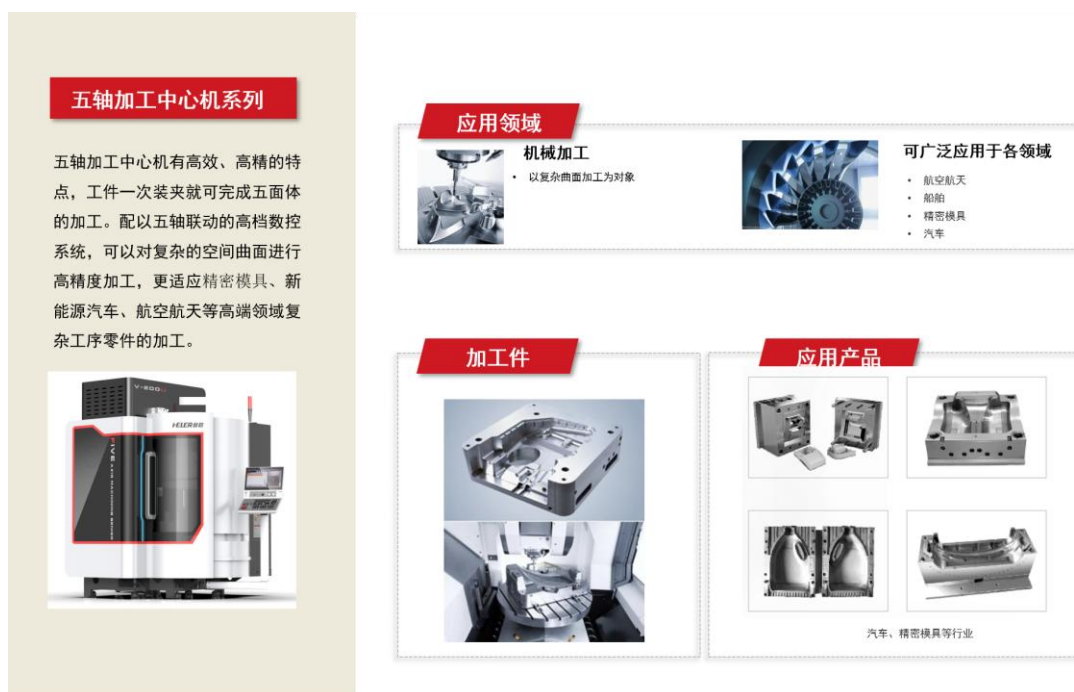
五轴加工中心机系列

五轴加工中心机有高效、高精的特点，工件一次装夹就可完成五面体的加工。配以五轴联动的高档数控系统，可以对复杂的空间曲面进行高精度加工，更适应精密模具、新能源汽车、航空航天等高端领域复杂工序零件的加工。

V-600

HELER

应用领域

机械加工

• 以复杂曲面加工为对象

可广泛应用于各领域

• 航空航天
• 船舶
• 精密模具
• 汽车

加工件

应用产品

汽车、精密模具等行业